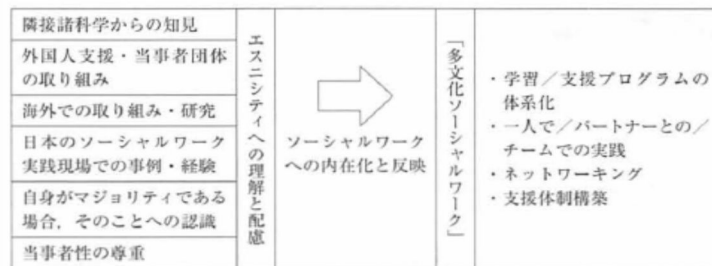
隣接諸科学からの知見

外国人支援・当事者団体の取り組み

海外での取り組み・研究

日本のソーシャルワーク実践現場での事例・経験

自身がマジョリティである場合，そのことへの認識

当事者性の尊重

エスニシティへの理解と配慮

ソーシャルワークへの内在化と反映

「多文化ソーシャルワーク」

・学習／支援プログラムの体系化
・一人で／パートナーとの／チームでの実践
・ネットワーキング
・支援体制構築